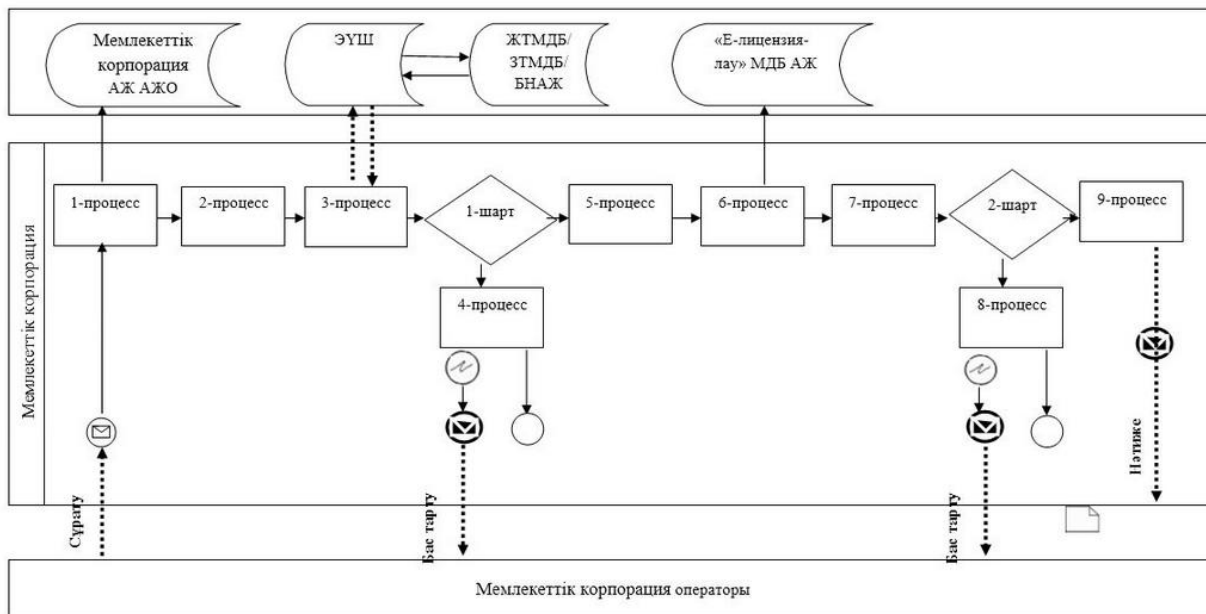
Мемлекеттік корпорация АЖ АЖО

ЭҮШ

ЖТМДБ/ ЗТМДБ/ БНАЖ

«Е-лицензия-лау» МДБ АЖ

Мемлекеттік корпорация

1-процесс

2-процесс

3-процесс

1-шарт

5-процесс

6-процесс

7-процесс

2-шарт

9-процесс

4-процесс

8-процесс

Сұрату

Бас тарту

Бас тарту

Нәтиже

Мемлекеттік корпорация операторы